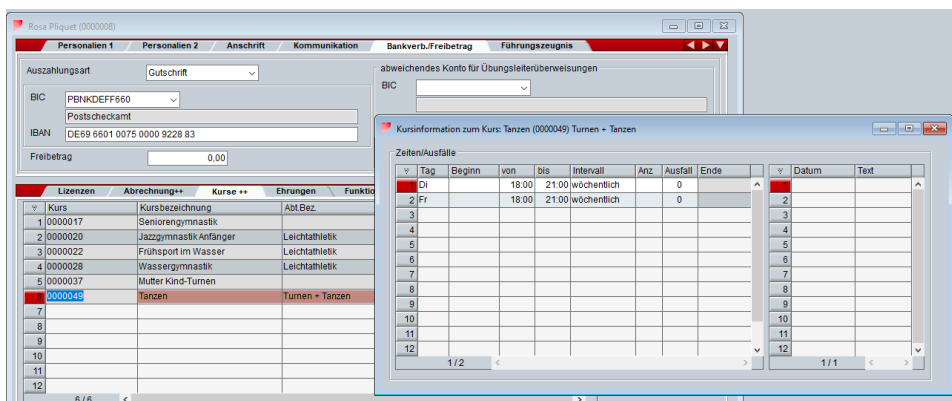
Rosa Pliquet (0000008)

Personalien 1 | Personalien 2 | Anschrift | Kommunikation | Bankverb./Freibetrag | Führungszeugnis

Auszahlungsart Gutschrift

BIC PBNKDEFF660
Postscheckamt
IBAN DE69 6601 0075 0000 9228 83

Freibetrag 0,00

abweichendes Konto für Übungsleiterüberweisungen
BIC

Lizenzen | Abrechnung++ | Kurse ++ | Ehrungen | Funktio

| | Kurs | Kursbezeichnung | Abt.Bez. |
|---|---|---|---|
| 1 | 0000017 | Seniorengymnastik | |
| 2 | 0000020 | Jazzgymnastik Anfänger | Leichtathletik |
| 3 | 0000022 | Frühsport im Wasser | Leichtathletik |
| 4 | 0000028 | Wassergymnastik | Leichtathletik |
| 5 | 0000037 | Mutter Kind-Turnen | |
| 6 | 0000049 | Tanzen | Turnen + Tanzen |
| 7 | | | |
| 8 | | | |
| 9 | | | |
| 10 | | | |
| 11 | | | |
| 12 | | | |

6 / 6

Kursinformation zum Kurs: Tanzen (0000049) Turnen + Tanzen

Zeiten/Ausfälle

| | Tag | Beginn | von | bis | Intervall | Anz | Ausfall | Ende |
|---|---|---|---|---|---|---|---|---|
| 1 | Di | | 18:00 | 21:00 | wöchentlich | | 0 | |
| 2 | Fr | | 18:00 | 21:00 | wöchentlich | | 0 | |
| 3 | | | | | | | | |
| 4 | | | | | | | | |
| 5 | | | | | | | | |
| 6 | | | | | | | | |
| 7 | | | | | | | | |
| 8 | | | | | | | | |
| 9 | | | | | | | | |
| 10 | | | | | | | | |
| 11 | | | | | | | | |
| 12 | | | | | | | | |

1 / 2

| | Datum | Text |
|---|---|---|
| 1 | | |
| 2 | | |
| 3 | | |
| 4 | | |
| 5 | | |
| 6 | | |
| 7 | | |
| 8 | | |
| 9 | | |
| 10 | | |
| 11 | | |
| 12 | | |

1 / 1